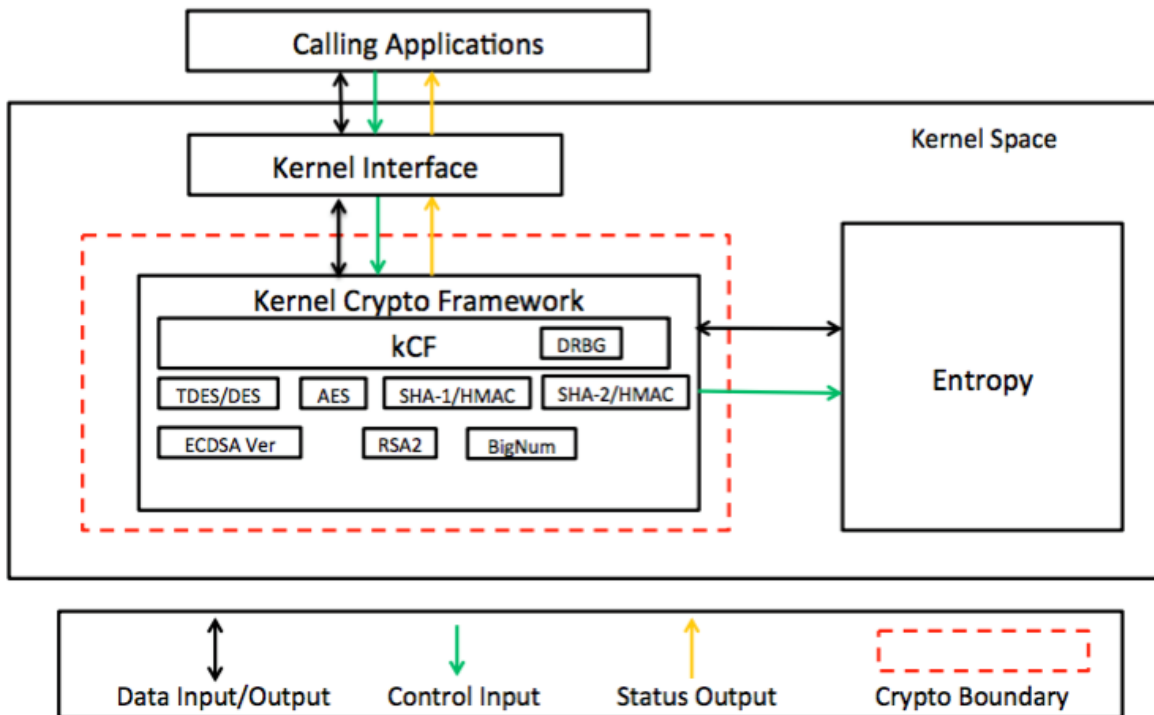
Calling Applications

Kernel Space

Kernel Interface

Kernel Crypto Framework

kCF

DRBG

TDES/DES

AES

SHA-1/HMAC

SHA-2/HMAC

ECDSA Ver

RSA2

BigNum

Entropy

Data Input/Output

Control Input

Status Output

Crypto Boundary